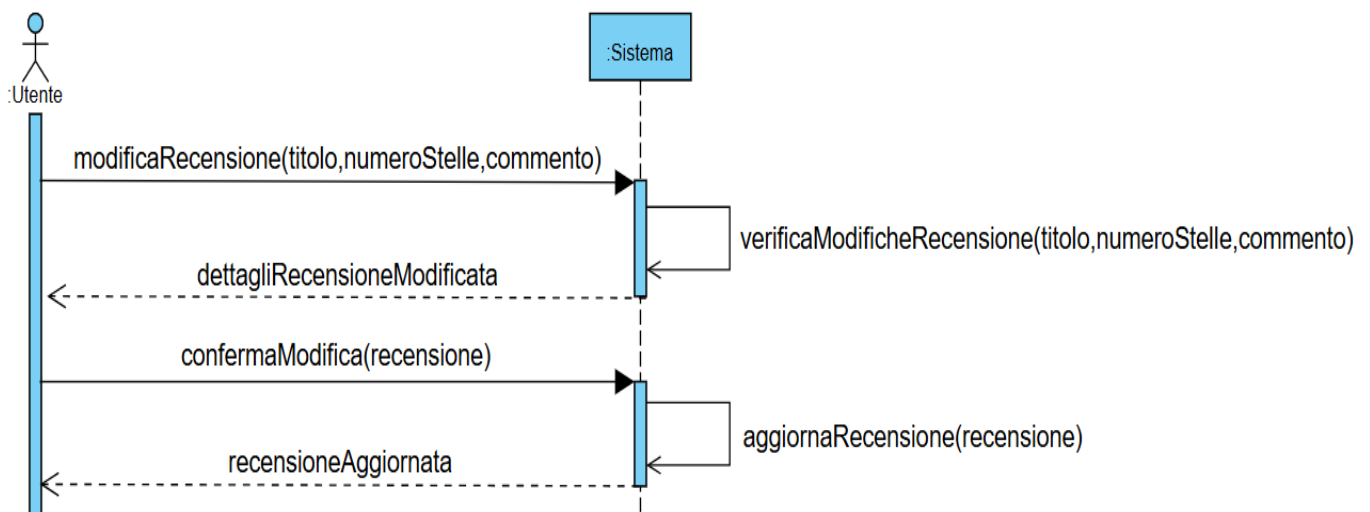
:Utente

:Sistema

modificaRecensione(titolo,numeroStelle,commento)

verificaModificheRecensione(titolo,numeroStelle,commento)

dettagliRecensioneModificata

confermaModifica(recensione)

aggiornaRecensione(recensione)

recensioneAggiornata